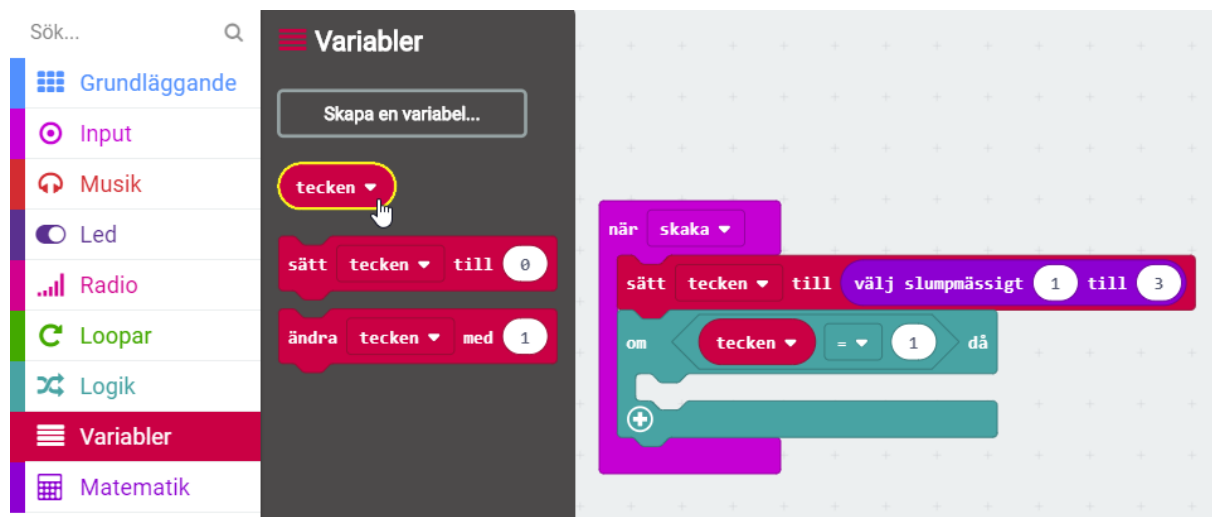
Sök...

Grundläggande
Input
Musik
Led
Radio
Loopar
Logik
Variabler
Matematik

Variabler

Skapa en variabel...

tecken

sätt tecken till 0

ändra tecken med 1

när skaka
sätt tecken till välj slumpmässigt 1 till 3
om tecken = 1 då